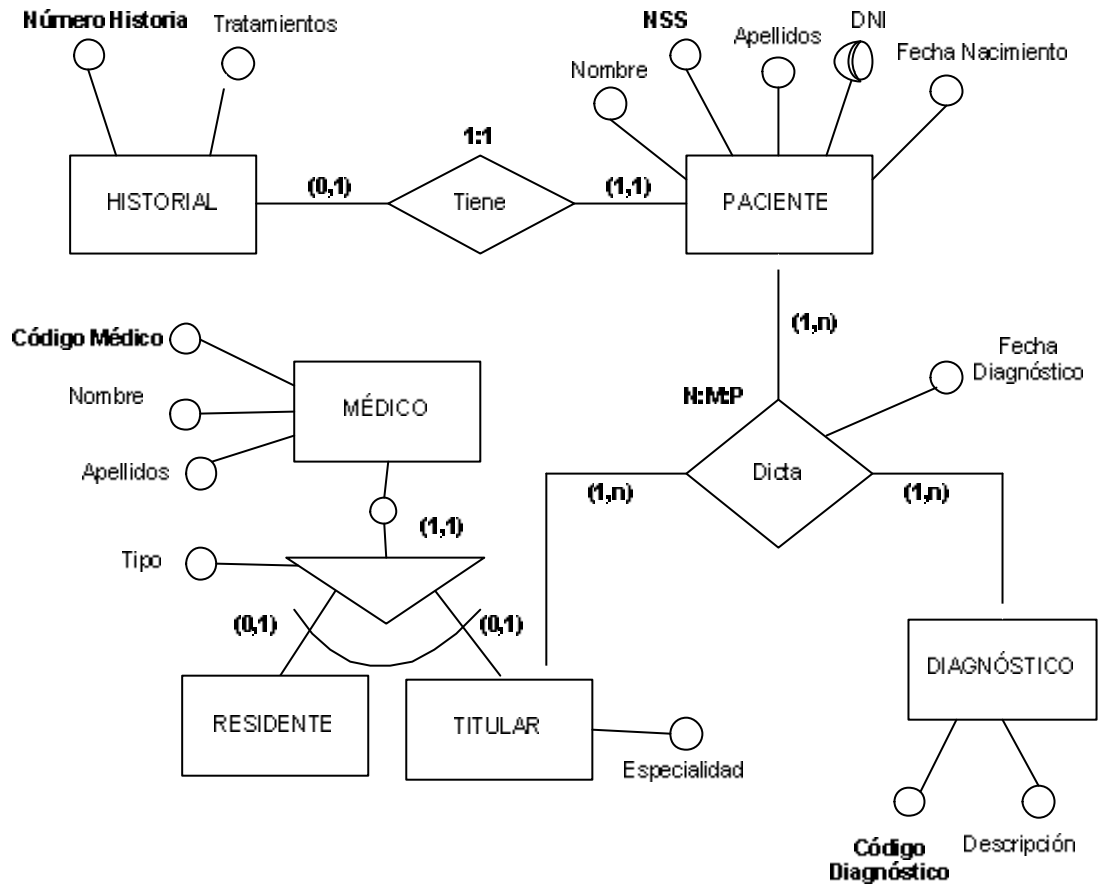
Número Historia
Tratamientos
HISTORIAL
1:1
(0,1)
Tiene
(1,1)
NSS
Nombre
Apellidos
DNI
Fecha Nacimiento
PACIENTE
(1,n)
Código Médico
Nombre
MÉDICO
Apellidos
(1,1)
Tipo
(0,1)
(0,1)
RESIDENTE
TITULAR
Especialidad
Fecha Diagnóstico
N:M:P
(1,n)
Dicta
(1,n)
DIAGNÓSTICO
Código Diagnóstico
Descripción